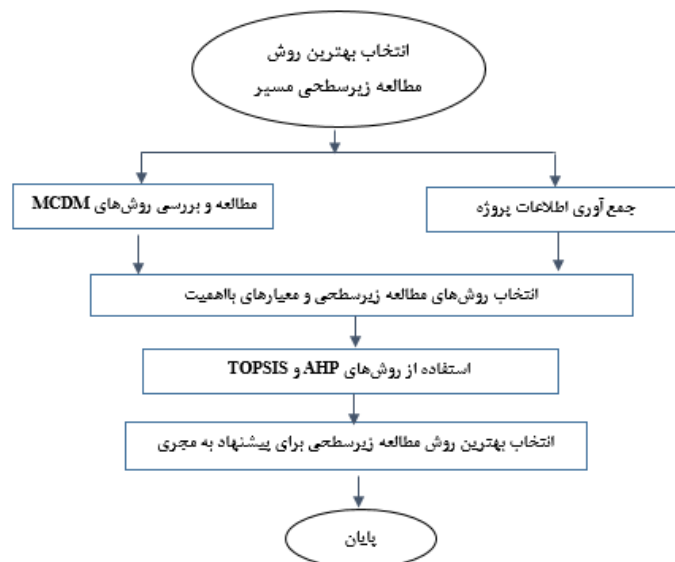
انتخاب بهترین روش مطالعه زیرسطحی مسیر

جمع آوری اطلاعات پروژه

مطالعه و بررسی روش‌های MCDM

انتخاب روش‌های مطالعه زیرسطحی و معیارهای بااهمیت

استفاده از روش‌های AHP و TOPSIS

انتخاب بهترین روش مطالعه زیرسطحی برای پیشنهاد به مجری

پایان